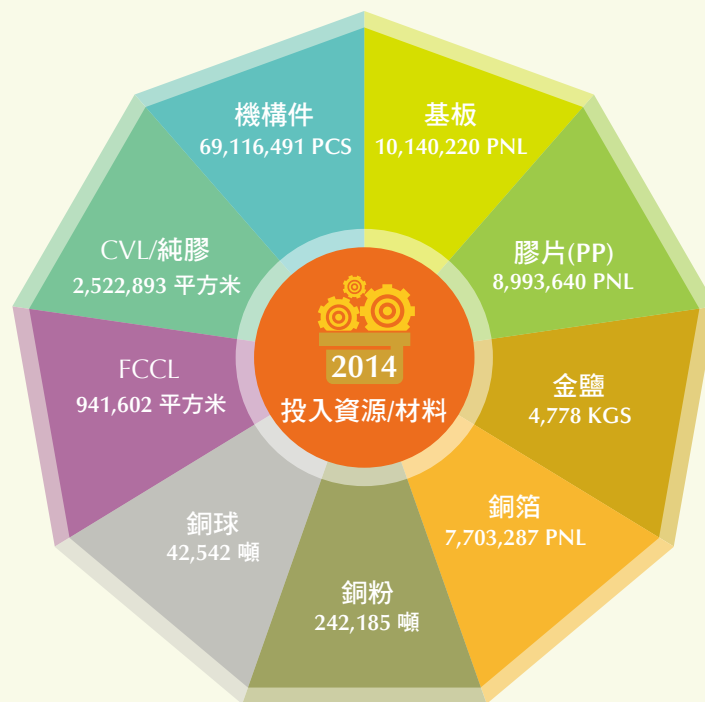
2014
投入資源/材料

機構件
69,116,491 PCS

基板
10,140,220 PNL

膠片(PP)
8,993,640 PNL

金鹽
4,778 KGS

銅箔
7,703,287 PNL

銅粉
242,185 噸

銅球
42,542 噸

FCCL
941,602 平方米

CVL/純膠
2,522,893 平方米